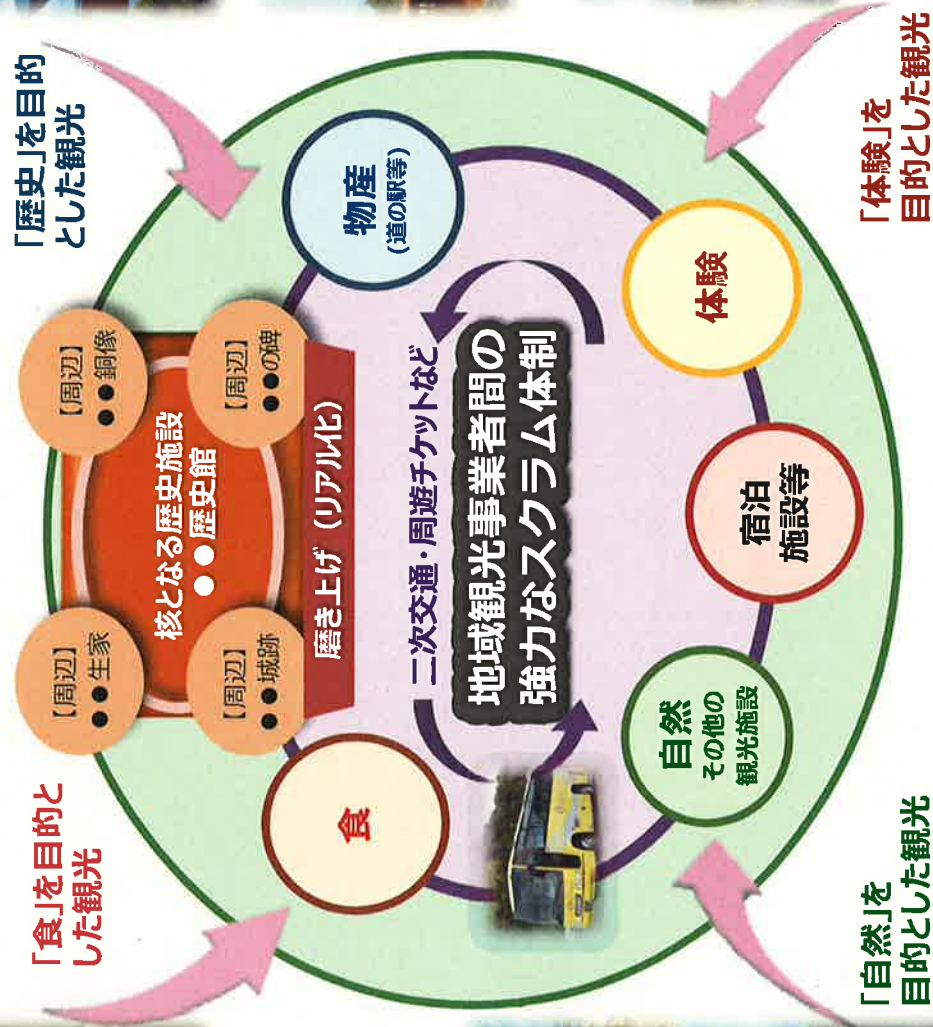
「歴史」を目的とした観光

「体験」を目的とした観光

物産
(道の駅等)

【周辺】
●●銅像

【周辺】
●●の碑

核となる歴史施設
●●歴史館

磨き上げ(リアル化)

【周辺】
●●生家

【周辺】
●●城跡

二次交通・周遊チケットなど

地域観光事業者間の
強力なスクラム体制

体験

宿泊
施設等

食

自然
その他の
観光施設

「食」を目的とした観光

「自然」を目的とした観光